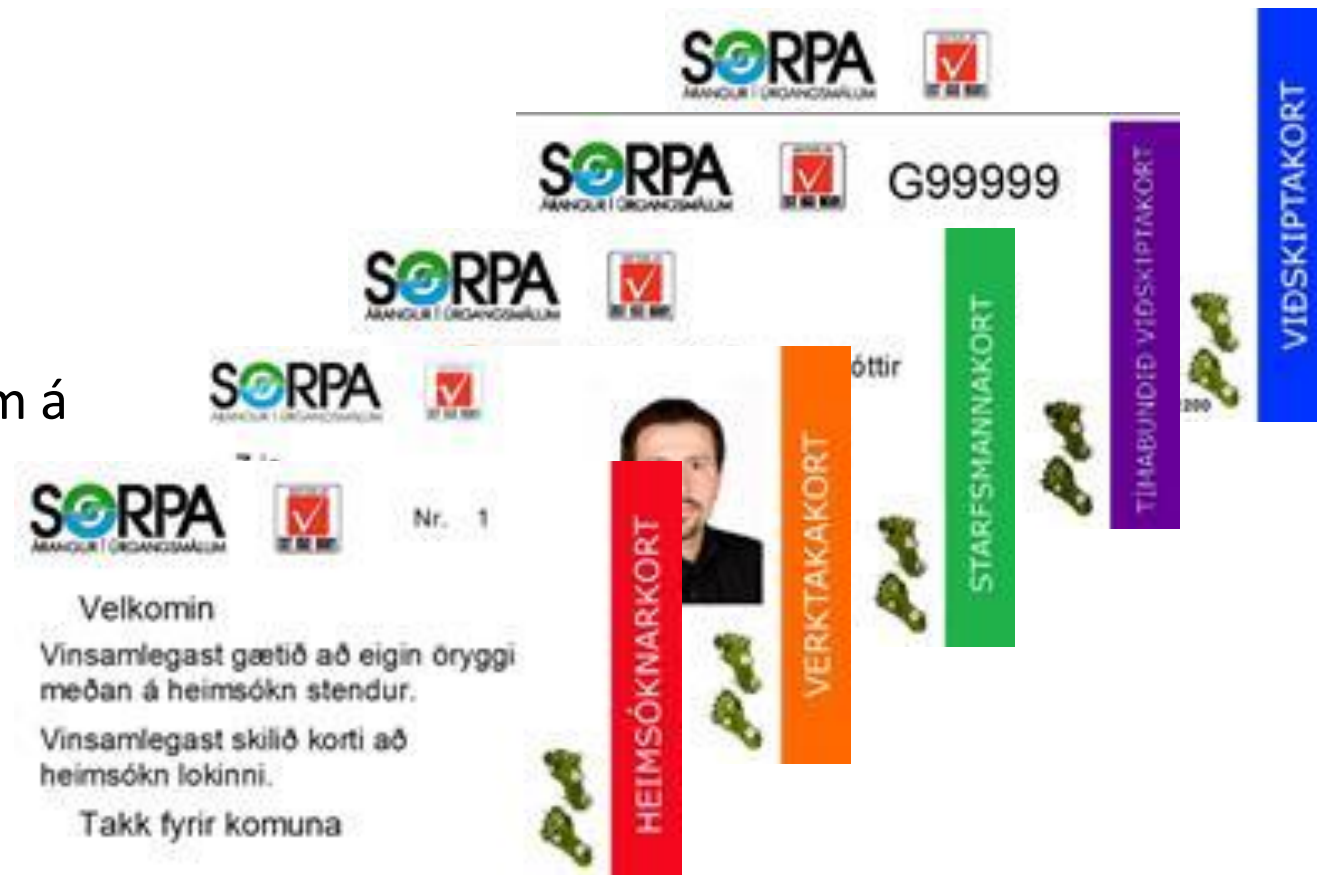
SORPA
ÁRANGUR Í ÚRGANGSMÁLUM

VIÐSKIPTAKORT

SORPA
ÁRANGUR Í ÚRGANGSMÁLUM
G99999

TÍMABUNDIÐ VIÐSKIPTAKORT

200

SORPA
ÁRANGUR Í ÚRGANGSMÁLUM

STARFSMANNAKORT

óttir

SORPA
ÁRANGUR Í ÚRGANGSMÁLUM

VERKTAKAKORT

m á

SORPA
ÁRANGUR Í ÚRGANGSMÁLUM
Nr. 1

Velkomin

Vinsamlegast gætið að eigin öryggi meðan á heimsókn stendur.

Vinsamlegast skilið korti að heimsókn lokinni.

Takk fyrir komuna

HEIMSÓKNARKORT